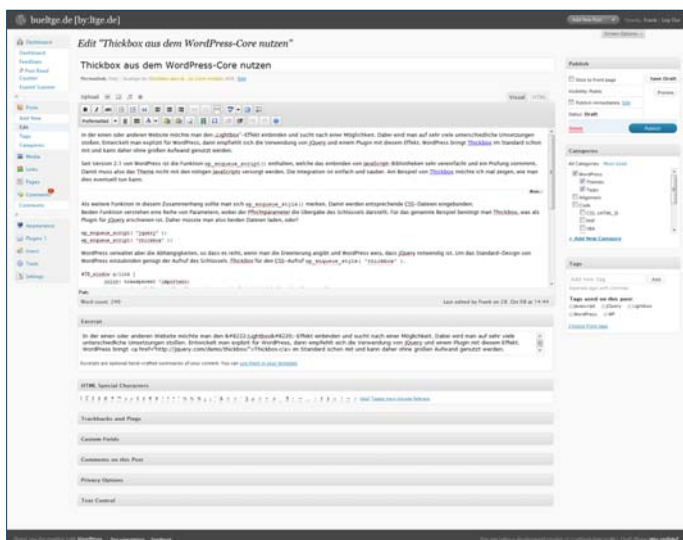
bueltge.de [by:ltge.de]

Add New Post | Howdy, Frank | Log Out

Screen Options

Dashboard
Dashboard
Feedstats
Posts
Add New
Edit
Tags
Categories
Media
Links
Pages
Comments
Appearance
Plugins
Users
Tools
Settings

Edit "Thickbox aus dem WordPress-Core nutzen"

Thickbox aus dem WordPress-Core nutzen

Permalink: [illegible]

Upload/Insert

Visual HTML

In der einen oder anderen Website möchte man den „Lightbox"-Effekt einbinden und sucht nach einer Möglichkeit. Dabei wird man auf sehr viele unterschiedliche Umsetzungen stoßen. Entwickelt man explizit für WordPress, dann empfiehlt sich die Verwendung von jQuery und einem Plugin mit diesem Effekt. WordPress bringt Thickbox im Standard schon mit und kann daher ohne großen Aufwand genutzt werden.

Seit Version 2.1 von WordPress ist die Funktion wp_enqueue_script() enthalten, welche das einbinden von JavaScript-Bibliotheken sehr vereinfacht und ein Prüfung vornimmt. Damit muss also das Theme nicht mit den nötigen JavaScript versorgt werden. Die Integration ist einfach und sauber. Am Beispiel von Thickbox möchte ich mal zeigen, wie man dies nunmehr tun kann.

Als weitere Funktion in diesem Zusammenhang sollte man sich wp_enqueue_style() merken. Dabei werden entsprechende CSS-Dateien eingebunden. Beiden Funktion versehen eine Reihe von Parametern, wobei der Pflichtparameter die Übergabe des Schlüssels darstellt. Für das gemannte Beispiel benötigt man Thickbox, was als Plugin für jQuery anschneiden ist. Daher müssste man also beiden Dateien laden, oder?

wp_enqueue_script( 'jquery' );
wp_enqueue_script( 'thickbox' );

WordPress verwaltet aber die Abhängigkeiten, so dass es reicht, wenn man die Erweiterung angibt und WordPress weiss, dass jQuery notwendig ist. Um das Standard-Design von WordPress einzubinden genügt der Aufruf des Schlüssels Thickbox für den CSS-Aufruf wp_enqueue_style( 'thickbox' ).

#TB_window a:link {
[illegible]

Path:
Word count: 295 Last edited by Frank on 28. Okt 08 at 14:44

Excerpt

In der einen oder anderen Website möchte man den &#8222;Lightbox&#8220;-Effekt einbinden und sucht nach einer Möglichkeit. Dabei wird man auf sehr viele unterschiedliche Umsetzungen stoßen. Entwickelt man explizit für WordPress, dann empfiehlt sich die Verwendung von jQuery und einem Plugin mit diesem Effekt. WordPress bringt <a href="http://jquery.com/demo/thickbox/">Thickbox</a> im Standard schon mit und kann daher ohne großen Aufwand genutzt werden.

Excerpts are optional hand-crafted summaries of your content. You can use them in your template

HTML Special Characters

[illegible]

Trackbacks and Pings

Custom Fields

Comments on this Post

Privacy Options

Text Control

Publish

Save Draft Preview

Show in front page
Visibility: Public
Publish immediately Edit
Status: Draft

Delete Publish

Categories

All Categories Most Used
WordPress
Themes
Tipps
Allgemein
Code
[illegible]
+ Add New Category

Tags

Add new tag Add
Separate tags with commas
Tags used on this post:
Javascript jQuery Lightbox
WordPress WP

Choose from tags

Thank you for creating with WordPress | Documentation | Feedback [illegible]